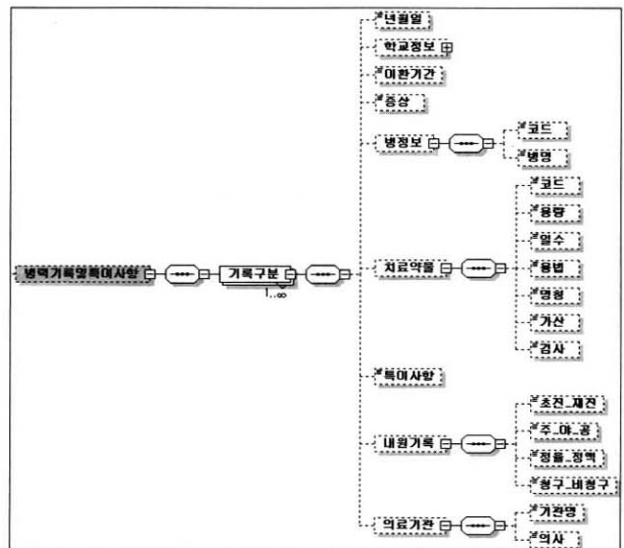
병력기록및특이사항

기록구분

1..∞

년월일

학교정보

이환기간

증상

병정보

코드

병명

치료약물

코드

용량

일수

용법

명칭

가산

검사

특이사항

내원기록

초진_재진

주_야_공

정률_정액

청구_비청구

의료기관

기관명

의사